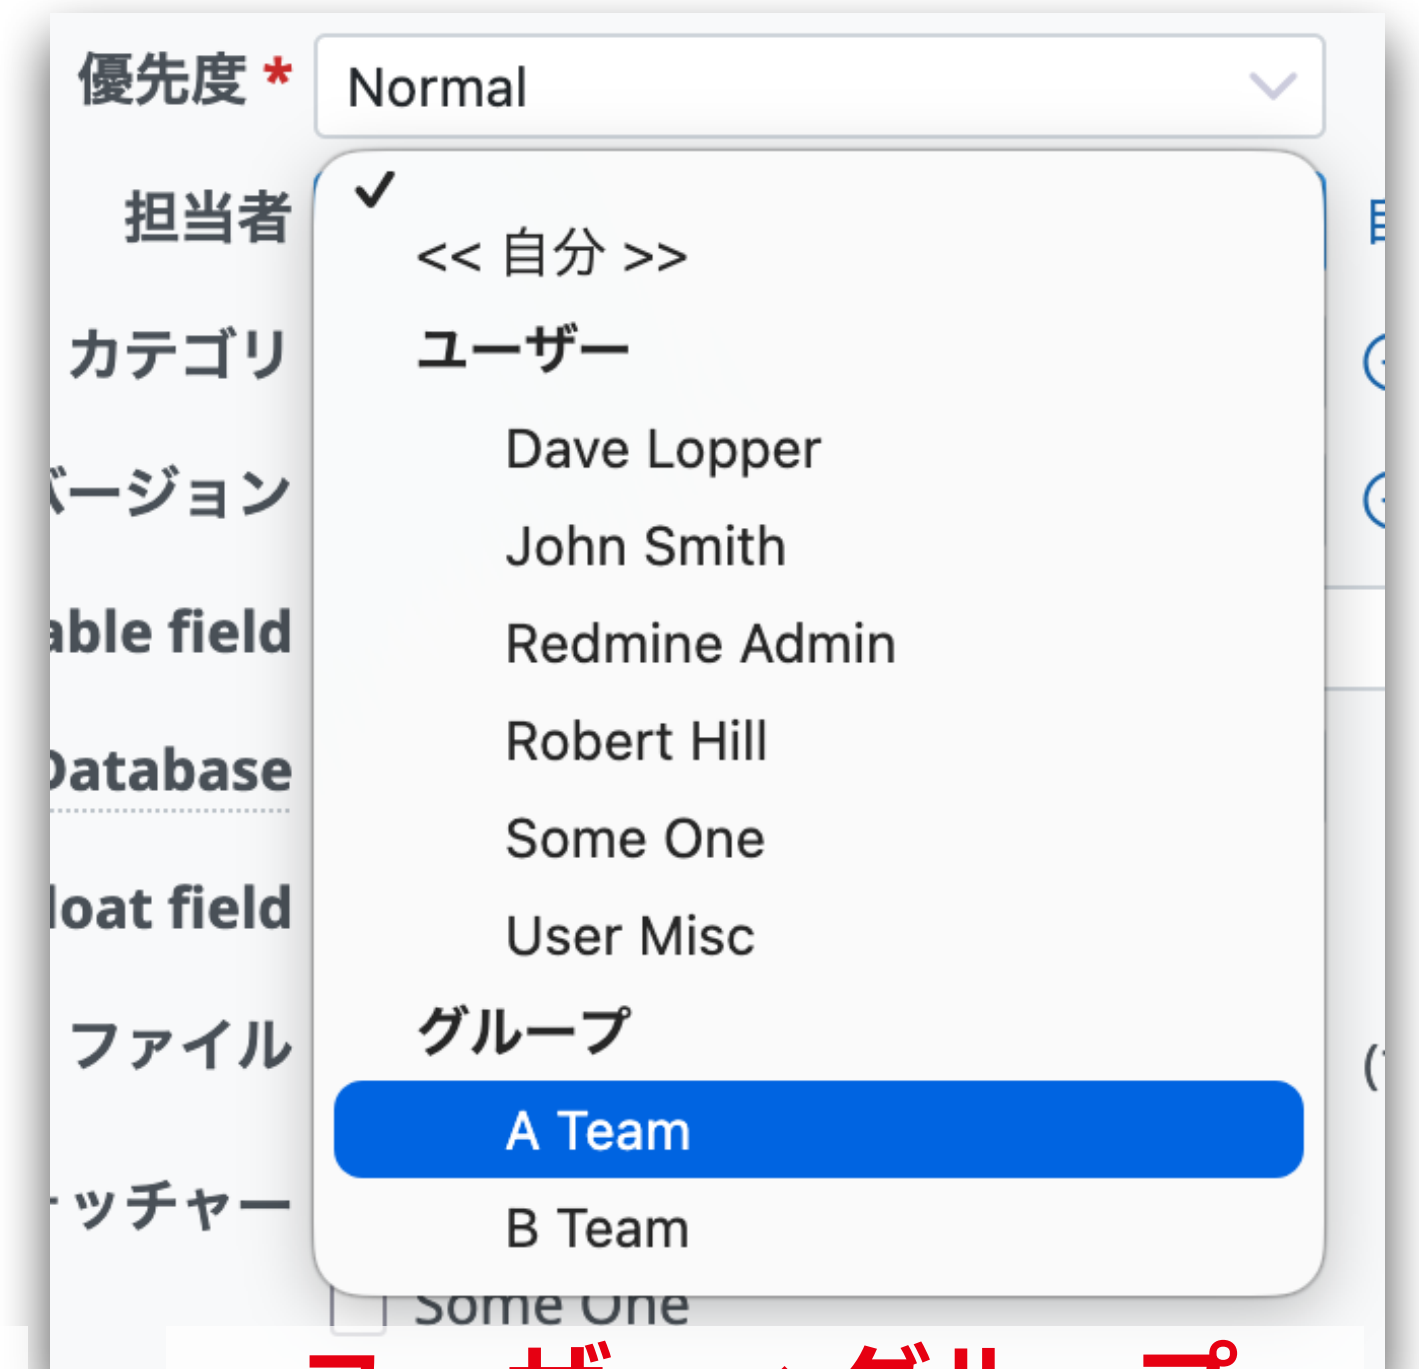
優先度 *
Normal
担当者
✓
<< 自分 >>
ユーザー
Dave Lopper
John Smith
Redmine Admin
Robert Hill
Some One
User Misc
グループ
A Team
B Team
カテゴリ
ージョン
able field
Database
loat field
ファイル
ッチャー
Some One
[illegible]